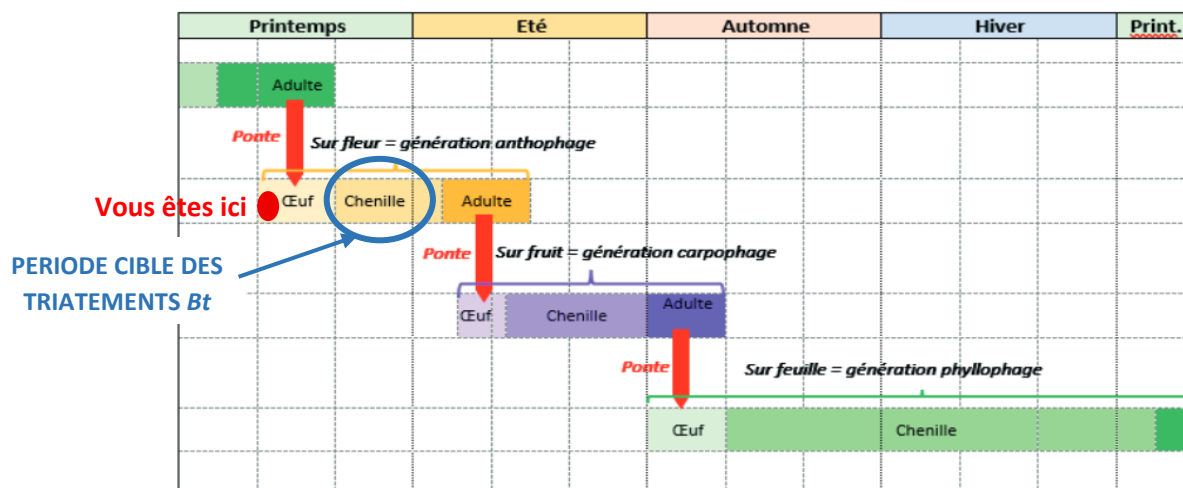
| Printemps | Eté | Automne | Hiver | Print. |
|---|---|---|---|---|

Adulte

Ponte

Sur fleur = génération anthophage

Vous êtes ici

Œuf Chenille Adulte

PERIODE CIBLE DES TRIATEMENTS *Bt*

Ponte

Sur fruit = génération carpophage

Œuf Chenille Adulte

Ponte

Sur feuille = génération phyllophage

Œuf Chenille